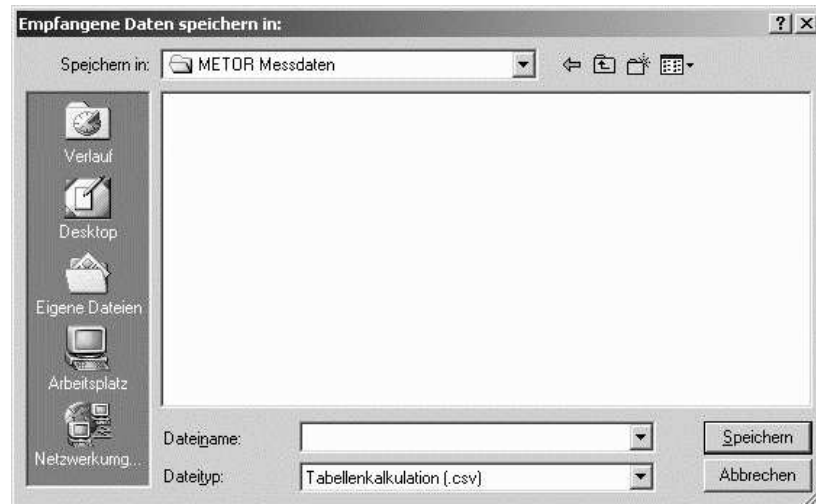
Empfangene Daten speichern in:

?

X

Speichern in:

METOR Messdaten

Verlauf

Desktop

Eigene Dateien

Arbeitsplatz

Netzwerkumg...

Dateiname:

Dateityp:

Tabellenkalkulation (.csv)

Speichern

Abbrechen